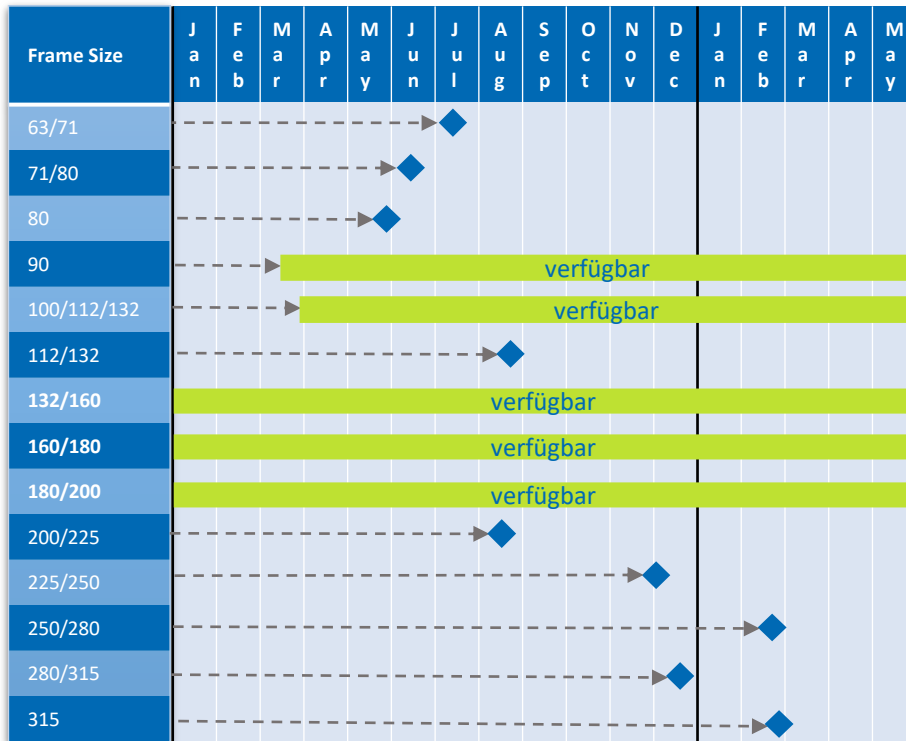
| Frame Size | Jan | Feb | Mar | Apr | May | Jun | Jul | Aug | Sep | Oct | Nov | Dec | Jan | Feb | Mar | Apr | May |
|---|---|---|---|---|---|---|---|---|---|---|---|---|---|---|---|---|---|
| 63/71 | | | | | | | | | | | | | | | | | |
| 71/80 | | | | | | | | | | | | | | | | | |
| 80 | | | | | | | | | | | | | | | | | |
| 90 | | | | | | | | verfügbar | | | | | | | | | |
| 100/112/132 | | | | | | | | verfügbar | | | | | | | | | |
| 112/132 | | | | | | | | | | | | | | | | | |
| 132/160 | | | | | | | | verfügbar | | | | | | | | | |
| 160/180 | | | | | | | | verfügbar | | | | | | | | | |
| 180/200 | | | | | | | | verfügbar | | | | | | | | | |
| 200/225 | | | | | | | | | | | | | | | | | |
| 225/250 | | | | | | | | | | | | | | | | | |
| 250/280 | | | | | | | | | | | | | | | | | |
| 280/315 | | | | | | | | | | | | | | | | | |
| 315 | | | | | | | | | | | | | | | | | |